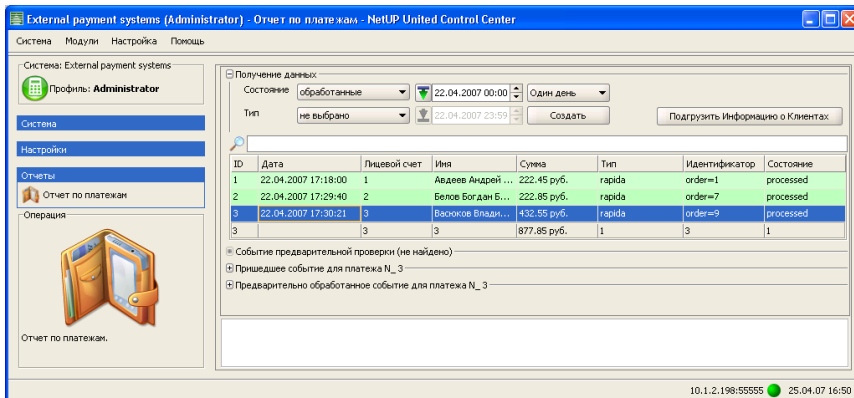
External payment systems (Administrator) - Отчет по платежам - NetUP United Control Center

Система Модули Настройка Помощь

Система: External payment systems
Профиль: Administrator

Система

Настройки

Отчеты
Отчет по платежам

Операция

Отчет по платежам.

Получение данных
Состояние обработанные 22.04.2007 00:00 Один день
Тип не выбрано 22.04.2007 23:59 Создать Подгрузить Информацию о Клиентах

| ID | Дата | Лицевой счет | Имя | Сумма | Тип | Идентификатор | Состояние |
|---|---|---|---|---|---|---|---|
| 1 | 22.04.2007 17:18:00 | 1 | Авдеев Андрей ... | 222.45 руб. | rapida | order=1 | processed |
| 2 | 22.04.2007 17:29:40 | 2 | Белов Богдан Б... | 222.85 руб. | rapida | order=7 | processed |
| 3 | 22.04.2007 17:30:21 | 3 | Васюков Влади... | 432.55 руб. | rapida | order=9 | processed |
| 3 | | 3 | 3 | 877.85 руб. | 1 | 3 | 1 |

Событие предварительной проверки (не найдено)
Пришедшее событие для платежа N_ 3
Предварительно обработанное событие для платежа N_ 3

10.1.2.198:55555 25.04.07 16:50